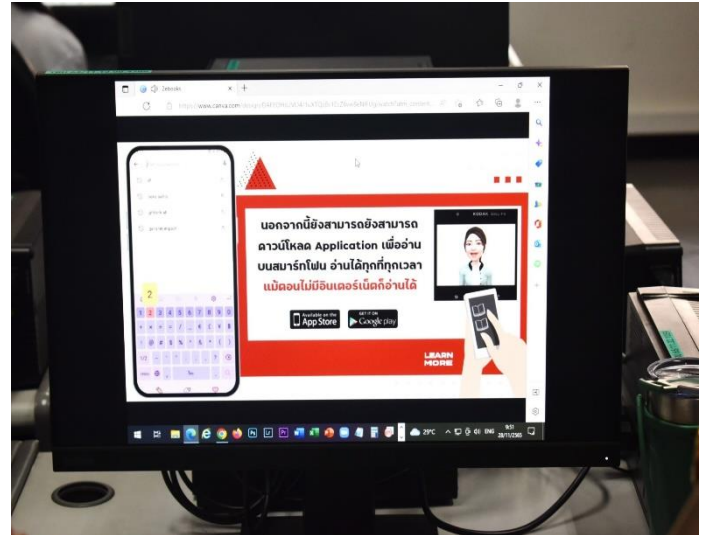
Zebrabi

https://www.canva.com/design/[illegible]

นอกจากนี้ยังสามารถยังสามารถ ดาวน์โหลด Application เพื่ออ่าน บนสมาร์ทโฟน อ่านได้ทุกที่ทุกเวลา แม้ตอนไม่มีอินเตอร์เน็ตก็อ่านได้

Available on the App Store

GET IT ON Google play

LEARN MORE

2

29°C ENG 9:51 28/11/2566